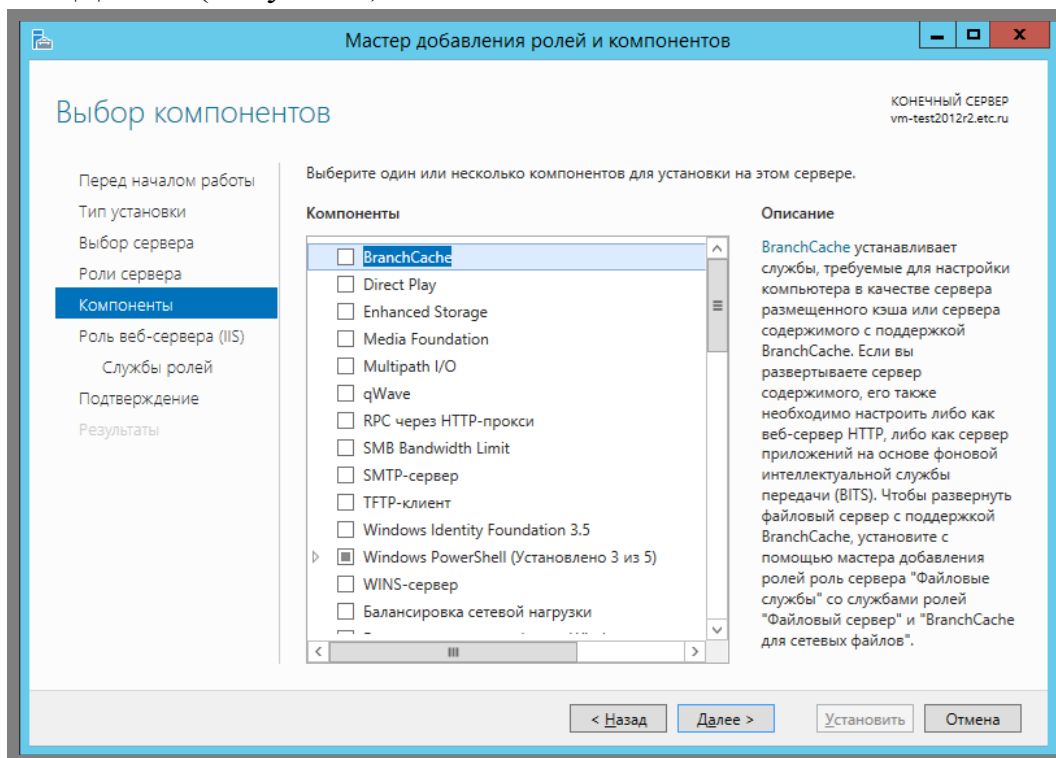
Мастер добавления ролей и компонентов

Выбор компонентов

КОНЕЧНЫЙ СЕРВЕР
vm-test2012r2.etc.ru

Перед началом работы
Тип установки
Выбор сервера
Роли сервера
Компоненты
Роль веб-сервера (IIS)
Службы ролей
Подтверждение
Результаты

Выберите один или несколько компонентов для установки на этом сервере.

Компоненты

BranchCache
Direct Play
Enhanced Storage
Media Foundation
Multipath I/O
qWave
RPC через HTTP-прокси
SMB Bandwidth Limit
SMTP-сервер
TFTP-клиент
Windows Identity Foundation 3.5
Windows PowerShell (Установлено 3 из 5)
WINS-сервер
Балансировка сетевой нагрузки
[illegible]

Описание

BranchCache устанавливает службы, требуемые для настройки компьютера в качестве сервера размещенного кэша или сервера содержимого с поддержкой BranchCache. Если вы развертываете сервер содержимого, его также необходимо настроить либо как веб-сервер HTTP, либо как сервер приложений на основе фоновой интеллектуальной службы передачи (BITS). Чтобы развернуть файловый сервер с поддержкой BranchCache, установите с помощью мастера добавления ролей роль сервера "Файловые службы" со службами ролей "Файловый сервер" и "BranchCache для сетевых файлов".

< Назад
Далее >
Установить
Отмена